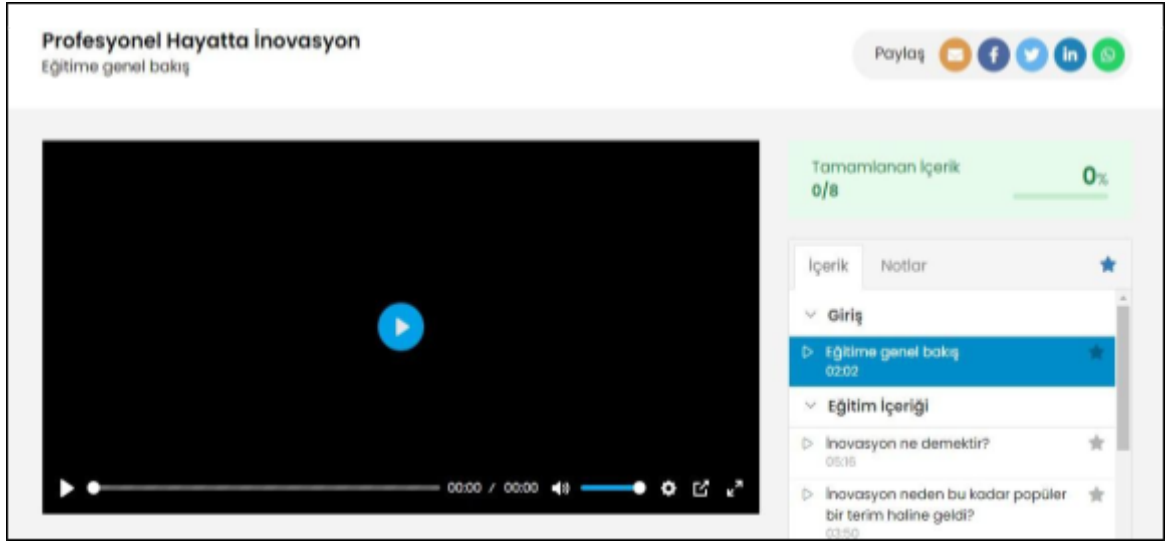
Profesyonel Hayatta İnovasyon
Eğitime genel bakış

Paylaş

00:00 / 00:00

Tamamlanan İçerik
0/8
0%

İçerik Notlar

Giriş

Eğitime genel bakış
02:02

Eğitim İçeriği

İnovasyon ne demektir?
05:16

İnovasyon neden bu kadar popüler bir terim haline geldi?
03:50